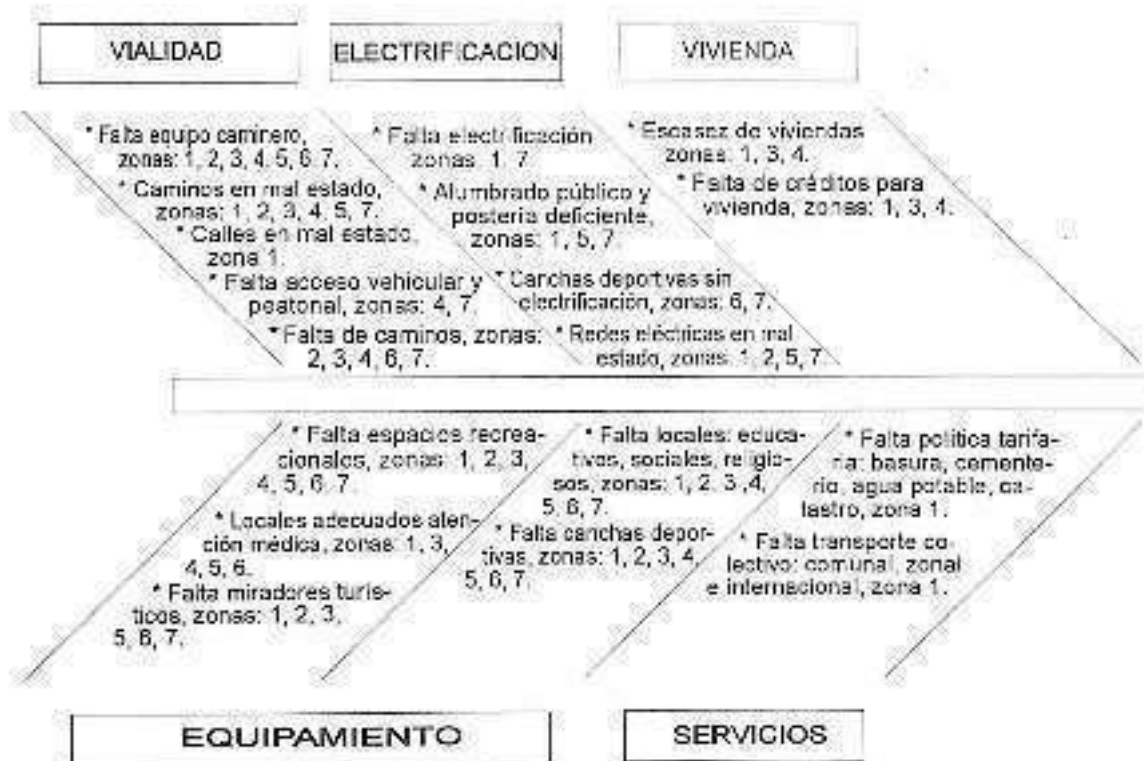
VIALIDAD

ELECTRIFICACION

VIVIENDA

* Falta equipo caminero, zonas: 1, 2, 3, 4, 5, 6, 7.
* Caminos en mal estado, zonas: 1, 2, 3, 4, 5, 7.
* Calles en mal estado, zona 1.
* Falta acceso vehicular y peatonal, zonas: 4, 7.
* Falta de caminos, zonas: 2, 3, 4, 6, 7.

* Falta electrificación zonas: 1, 7.
* Alumbrado público y posteria deficiente, zonas: 1, 5, 7.
* Canchas deportivas sin electrificación, zonas: 6, 7.
* Redes eléctricas en mal estado, zonas: 1, 2, 5, 7.

* Escasez de viviendas zonas: 1, 3, 4.
* Falta de créditos para vivienda, zonas: 1, 3, 4.

* Falta espacios recreacionales, zonas: 1, 2, 3, 4, 5, 6, 7.
* Locales adecuados atención médica, zonas: 1, 3, 4, 5, 6.
* Falta miradores turísticos, zonas: 1, 2, 3, 5, 6, 7.

* Falta locales: educativos, sociales, religiosos, zonas: 1, 2, 3, 4, 5, 6, 7.
* Falta canchas deportivas, zonas: 1, 2, 3, 4, 5, 6, 7.

* Falta politica tarifaria: basura, cementerio, agua potable, catastro, zona 1.
* Falta transporte colectivo: comunal, zonal e internacional, zona 1.

EQUIPAMIENTO

SERVICIOS